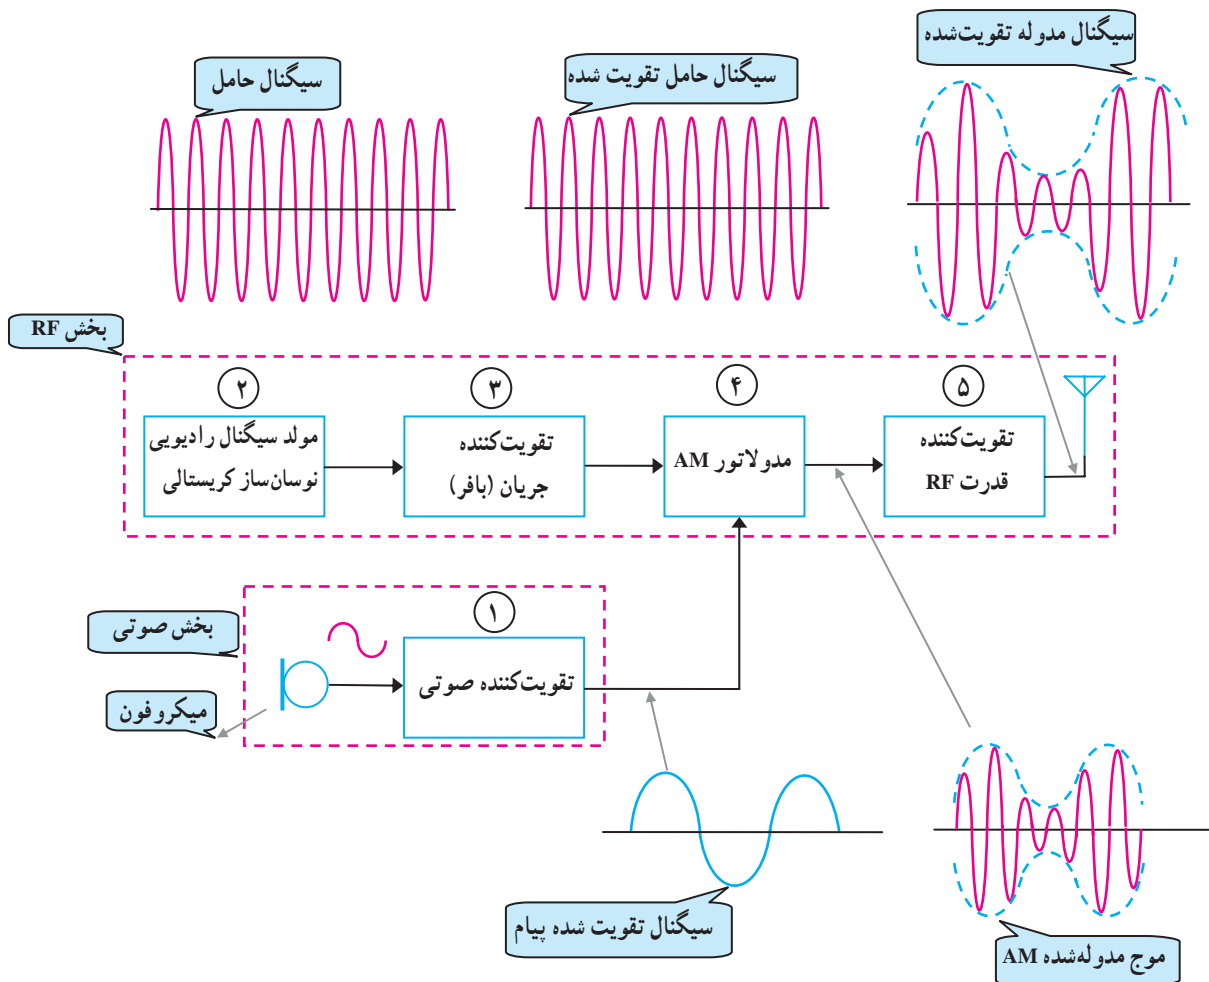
سیگنال مدوله تقویت‌شده

سیگنال حامل

سیگنال حامل تقویت شده

بخش RF

۲
مولد سیگنال رادیویی
نوسان‌ساز کریستالی

۳
تقویت‌کننده
جریان (بافر)

۴
مدولاتور AM

۵
تقویت‌کننده
قدرت RF

بخش صوتی

۱
تقویت‌کننده صوتی

میکروفون

سیگنال تقویت شده پیام

موج مدوله‌شده AM